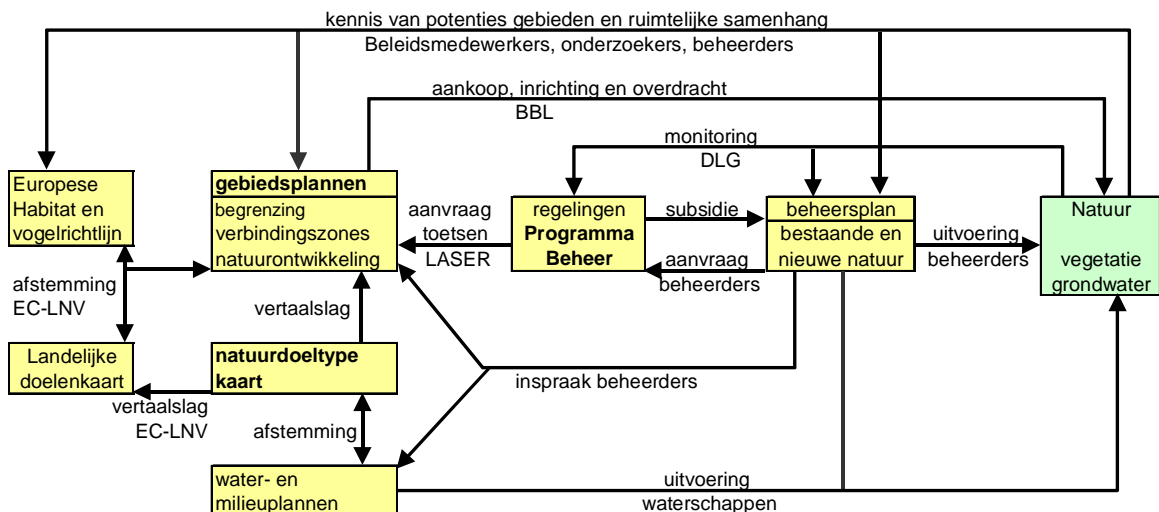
kennis van potenties gebieden en ruimtelijke samenhang
Beleidsmedewerkers, onderzoekers, beheerders

aankoop, inrichting en overdracht
BBL

monitoring
DLG

Europese Habitat en vogelrichtlijn

gebiedsplannen
begrenzing
verbindingszones
natuurontwikkeling

aanvraag toetsen
LASER

regelingen
Programma Beheer

subsidie

aanvraag
beheerders

beheersplan
bestaande en nieuwe natuur

uitvoering
beheerders

Natuur

vegetatie
grondwater

afstemming
EC-LNV

vertaalslag

Landelijke doelenkaart

natuurdoeltype kaart

inspraak beheerders

vertaalslag
EC-LNV

afstemming

water- en milieuplannen

uitvoering
waterschappen